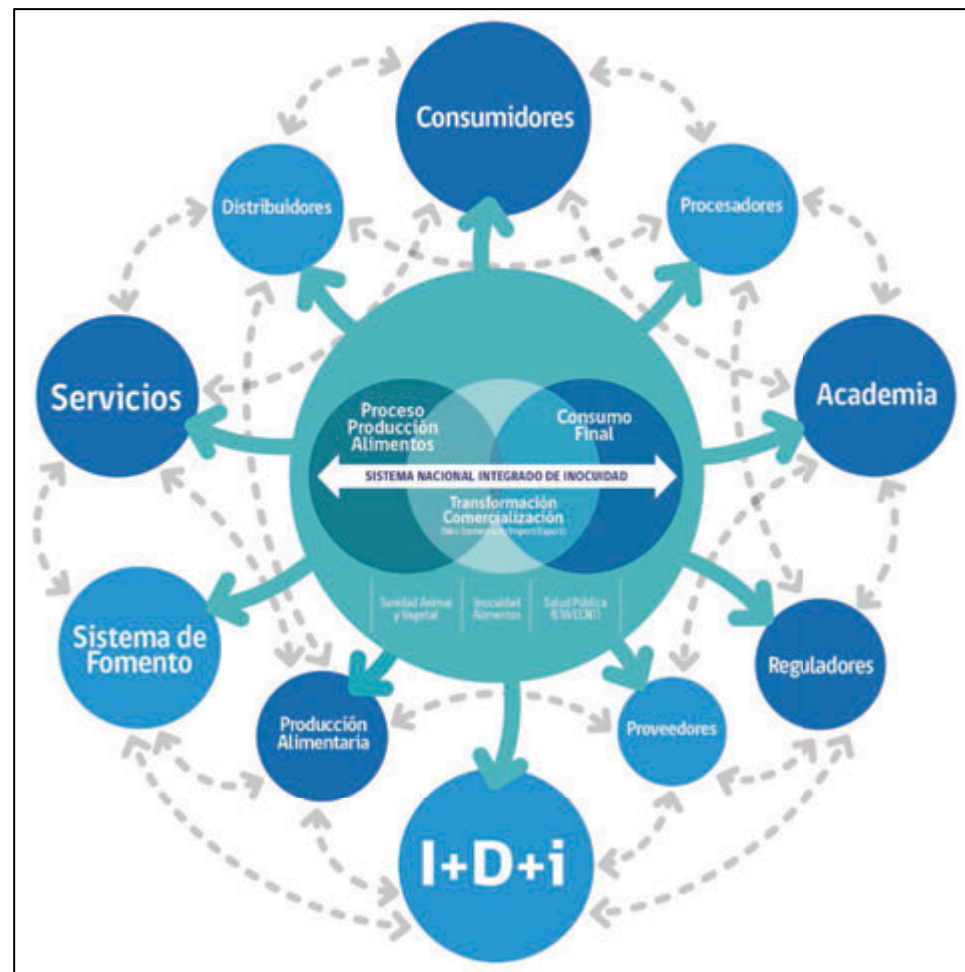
Consumidores

Distribuidores

Procesadores

Servicios

Academia

Proceso Producción Alimentos

Consumo Final

SISTEMA NACIONAL INTEGRADO DE INOCUIDAD

Transformación Comercialización

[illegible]

Sanidad Animal y Vegetal

Inocuidad Alimentos

Salud Pública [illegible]

Sistema de Fomento

Reguladores

Producción Alimentaria

Proveedores

I+D+i